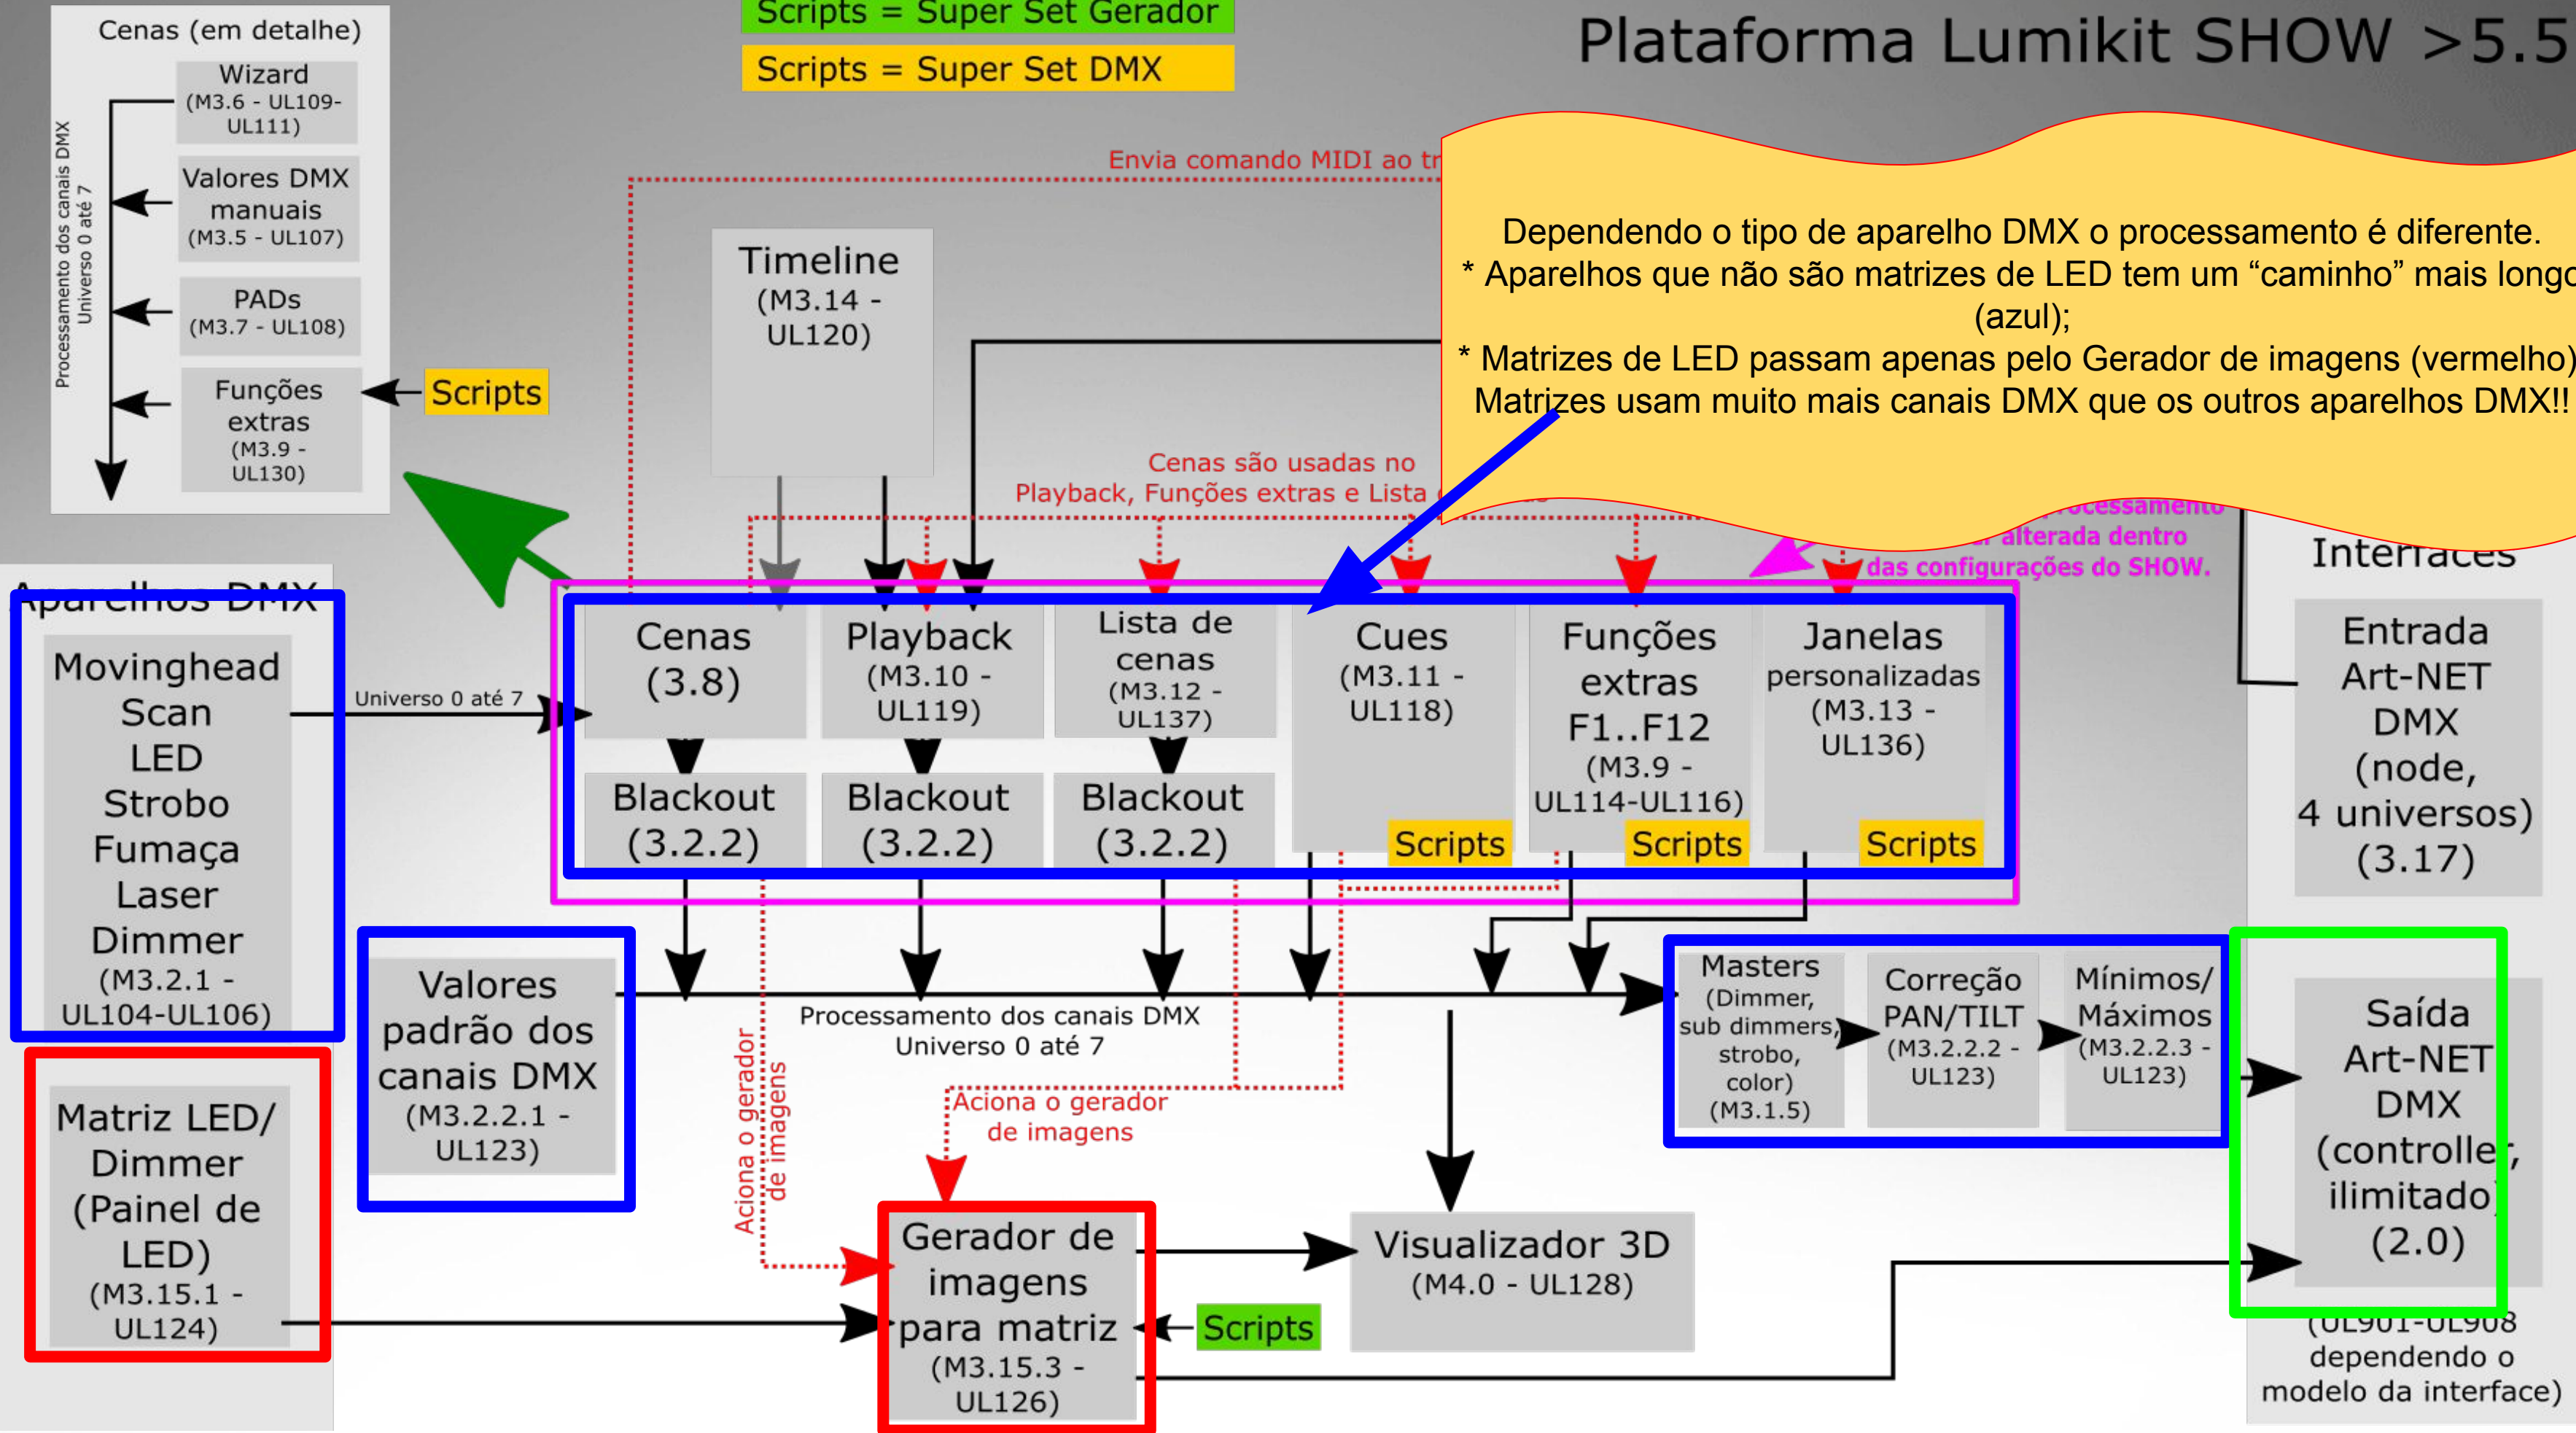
Scripts = Super Set Gerador

Scripts = Super Set DMX

Plataforma Lumikit SHOW >5.5

Cenas (em detalhe)

Wizard (M3.6 - UL109-UL111)

Valores DMX manuais (M3.5 - UL107)

PADs (M3.7 - UL108)

Funções extras (M3.9 - UL130)

Scripts

Processamento dos canais DMX Universo 0 até 7

Envia comando MIDI ao tr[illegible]

Dependendo o tipo de aparelho DMX o processamento é diferente.
* Aparelhos que não são matrizes de LED tem um "caminho" mais longo (azul);
* Matrizes de LED passam apenas pelo Gerador de imagens (vermelho)
Matrizes usam muito mais canais DMX que os outros aparelhos DMX!!

Timeline (M3.14 - UL120)

Cenas são usadas no Playback, Funções extras e Lista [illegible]

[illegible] alterada dentro das configurações do SHOW.

Interfaces

Aparelhos DMX

Movinghead Scan LED Strobo Fumaça Laser Dimmer (M3.2.1 - UL104-UL106)

Universo 0 até 7

Cenas (3.8)

Playback (M3.10 - UL119)

Lista de cenas (M3.12 - UL137)

Cues (M3.11 - UL118)

Funções extras F1..F12 (M3.9 - UL114-UL116)

Janelas personalizadas (M3.13 - UL136)

Blackout (3.2.2)

Blackout (3.2.2)

Blackout (3.2.2)

Scripts

Scripts

Scripts

Entrada Art-NET DMX (node, 4 universos) (3.17)

Valores padrão dos canais DMX (M3.2.2.1 - UL123)

Processamento dos canais DMX Universo 0 até 7

Masters (Dimmer, sub dimmers, strobo, color) (M3.1.5)

Correção PAN/TILT (M3.2.2.2 - UL123)

Mínimos/ Máximos (M3.2.2.3 - UL123)

Saída Art-NET DMX (controller, ilimitado) (2.0)

(UL901-UL908 dependendo o modelo da interface)

Matriz LED/ Dimmer (Painel de LED) (M3.15.1 - UL124)

Aciona o gerador de imagens

Aciona o gerador de imagens

Gerador de imagens para matriz (M3.15.3 - UL126)

Scripts

Visualizador 3D (M4.0 - UL128)